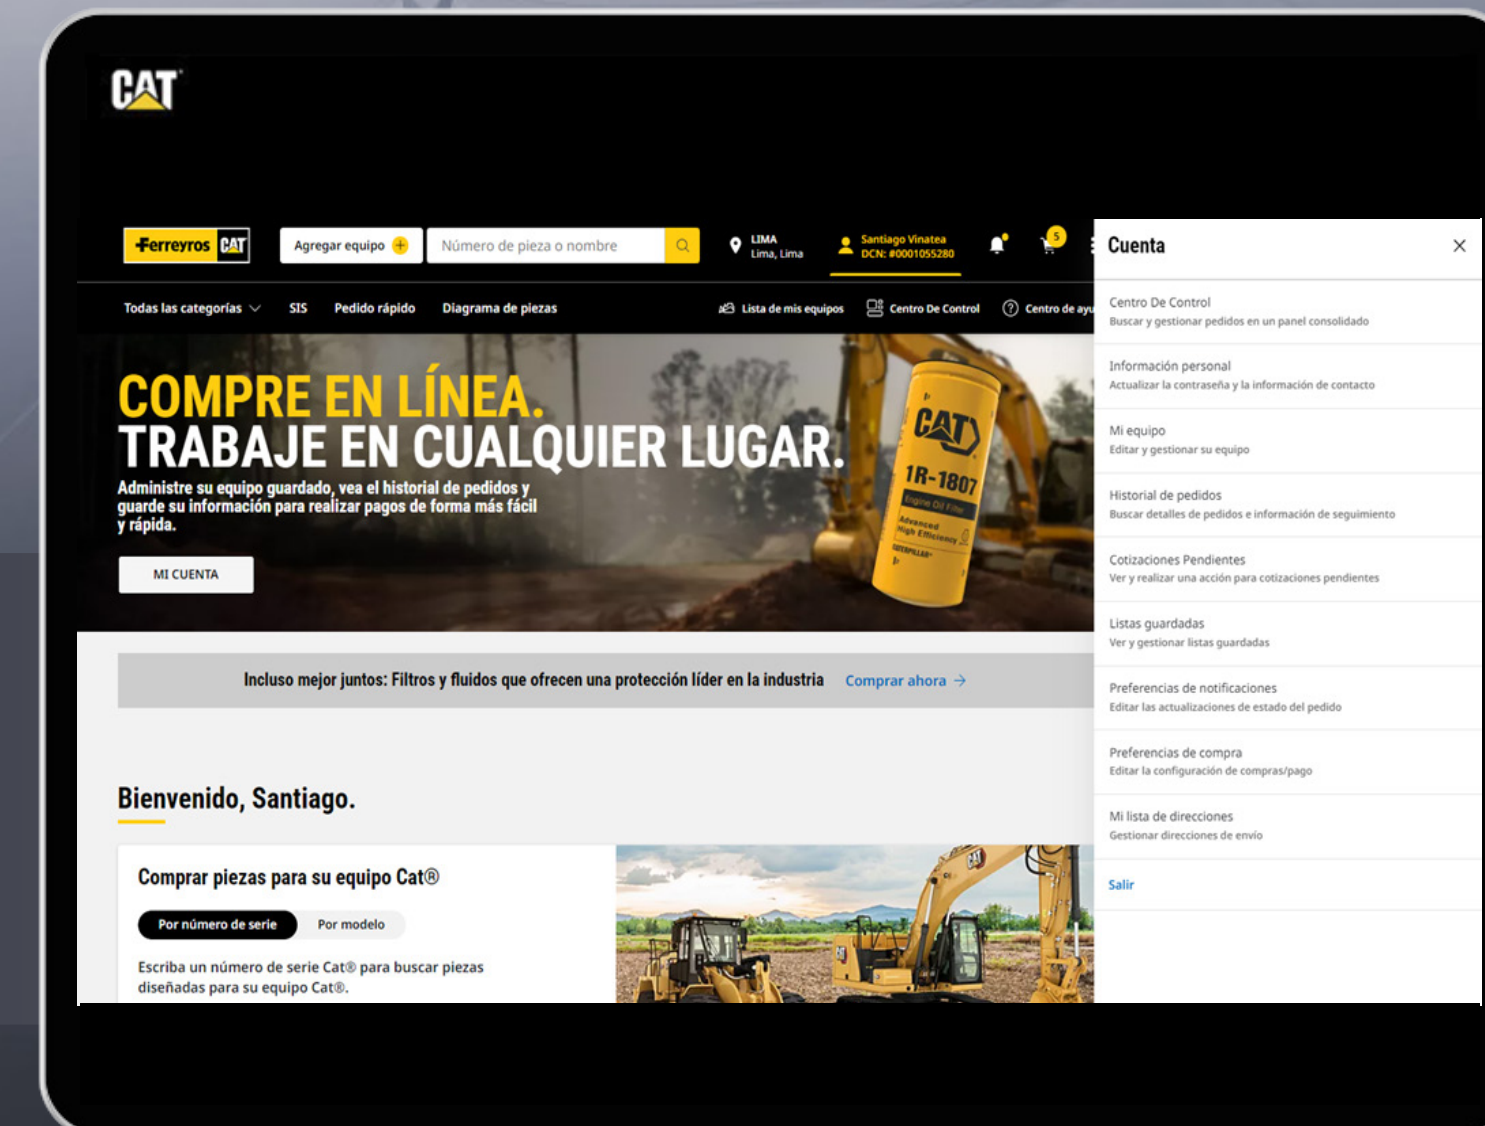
CAT

Ferreyros CAT

Agregar equipo

Número de pieza o nombre

LIMA
Lima, Lima

Santiago Vinatea
DCN: #0001055280

5

Todas las categorías

SIS

Pedido rápido

Diagrama de piezas

Lista de mis equipos

Centro De Control

Centro de ayu

COMPRE EN LÍNEA.
TRABAJE EN CUALQUIER LUGAR.

Administre su equipo guardado, vea el historial de pedidos y guarde su información para realizar pagos de forma más fácil y rápida.

MI CUENTA

CAT
1R-1807
Engine Oil Filter
Advanced High Efficiency
CATERPILLAR

Incluso mejor juntos: Filtros y fluidos que ofrecen una protección líder en la industria

Comprar ahora →

Bienvenido, Santiago.

Comprar piezas para su equipo Cat®

Por número de serie

Por modelo

Escriba un número de serie Cat® para buscar piezas diseñadas para su equipo Cat®.

Cuenta

Centro De Control
Buscar y gestionar pedidos en un panel consolidado

Información personal
Actualizar la contraseña y la información de contacto

Mi equipo
Editar y gestionar su equipo

Historial de pedidos
Buscar detalles de pedidos e información de seguimiento

Cotizaciones Pendientes
Ver y realizar una acción para cotizaciones pendientes

Listas guardadas
Ver y gestionar listas guardadas

Preferencias de notificaciones
Editar las actualizaciones de estado del pedido

Preferencias de compra
Editar la configuración de compras/pago

Mi lista de direcciones
Gestionar direcciones de envío

Salir